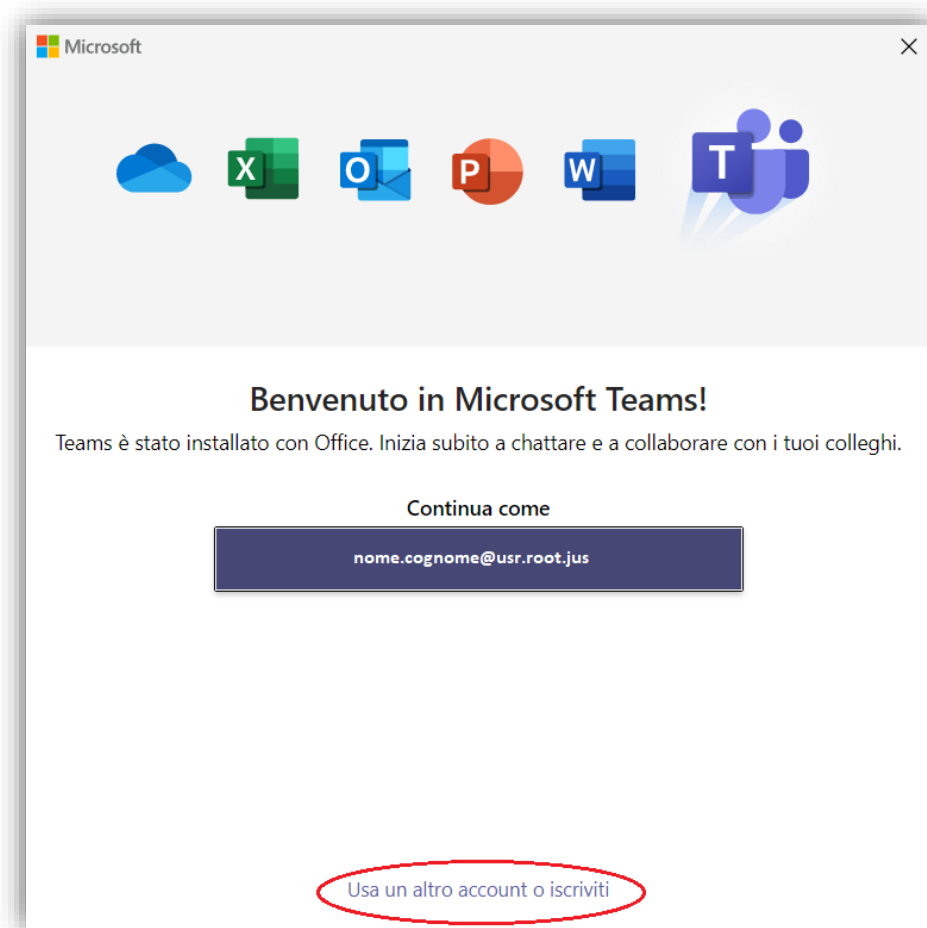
Microsoft

×

X

O

P

W

T

Benvenuto in Microsoft Teams!

Teams è stato installato con Office. Inizia subito a chattare e a collaborare con i tuoi colleghi.

Continua come

nome.cognome@usr.root.jus

Usa un altro account o iscriviti